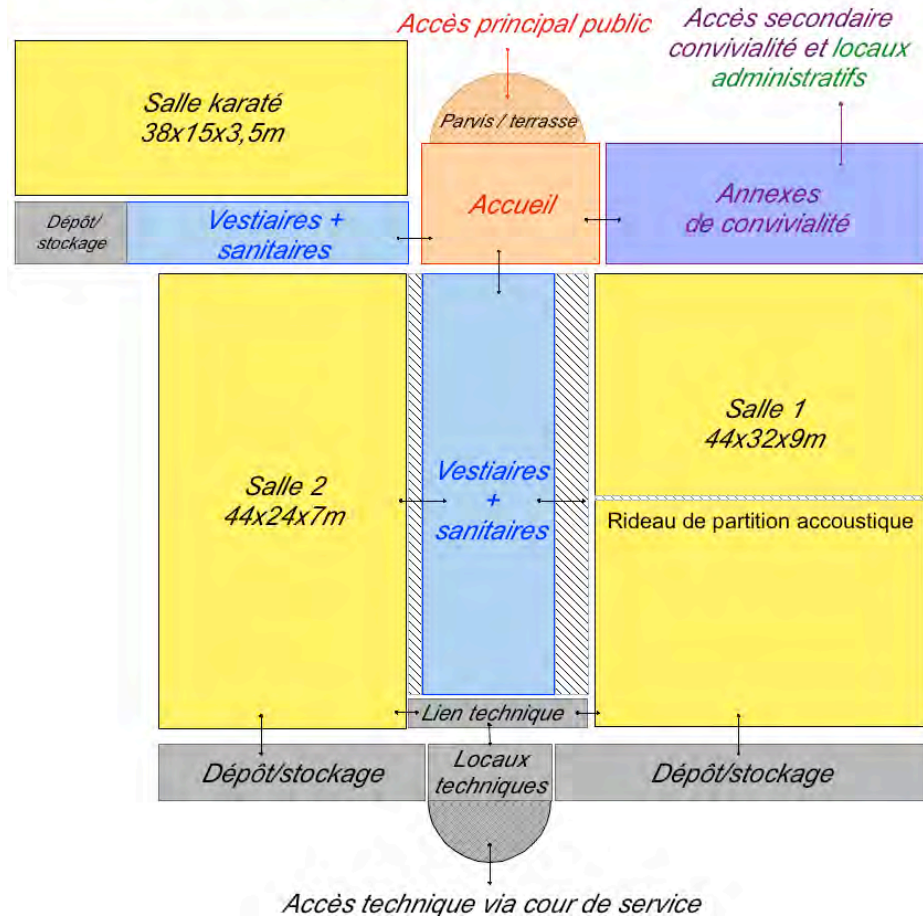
Accès principal public

Accès secondaire convivialité et locaux administratifs

Salle karaté
38x15x3,5m

Parvis / terrasse

Accueil

Annexes de convivialité

Dépôt/ stockage

Vestiaires + sanitaires

Salle 2
44x24x7m

Vestiaires + sanitaires

Salle 1
44x32x9m

Rideau de partition accoustique

Lien technique

Dépôt/stockage

Locaux techniques

Dépôt/stockage

Accès technique via cour de service